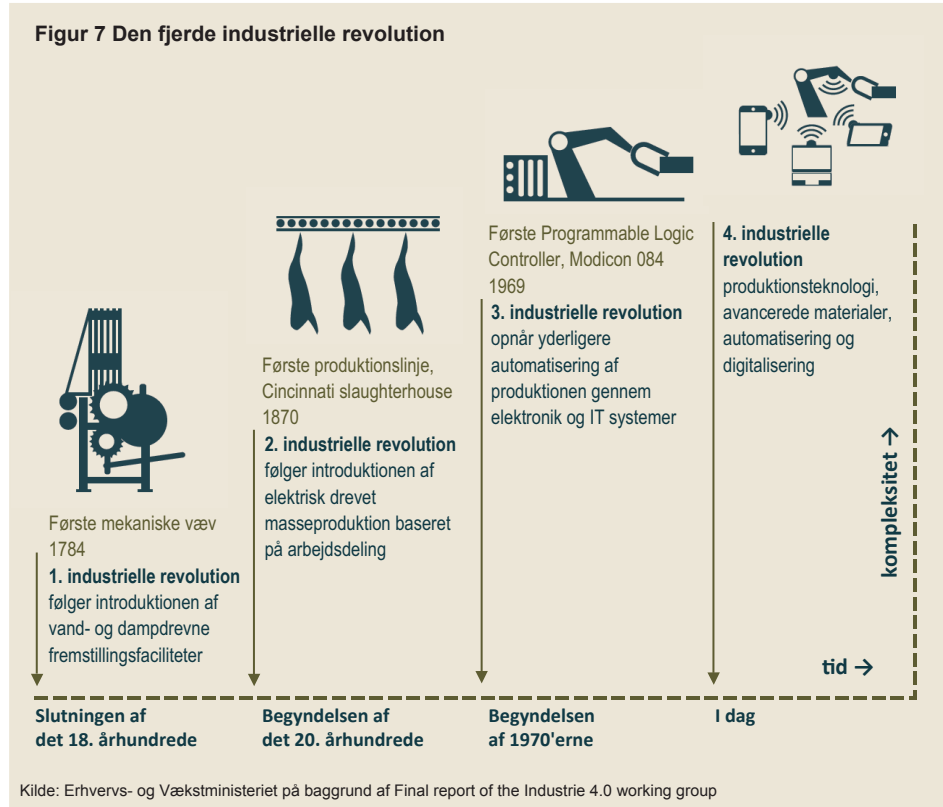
Figur 7 Den fjerde industrielle revolution

Første mekaniske væv
1784
1. industrielle revolution
følger introduktionen af vand- og dampdrevne fremstillingsfaciliteter

Første produktionslinje, Cincinnati slaughterhouse
1870
2. industrielle revolution
følger introduktionen af elektrisk drevet masseproduktion baseret på arbejdsdeling

Første Programmable Logic Controller, Modicon 084
1969
3. industrielle revolution
opnår yderligere automatisering af produktionen gennem elektronik og IT systemer

4. industrielle revolution
produktionsteknologi, avancerede materialer, automatisering og digitalisering

kompleksitet →

tid →

Slutningen af det 18. århundrede

Begyndelsen af det 20. århundrede

Begyndelsen af 1970'erne

I dag

Kilde: Erhvervs- og Vækstministeriet på baggrund af Final report of the Industrie 4.0 working group